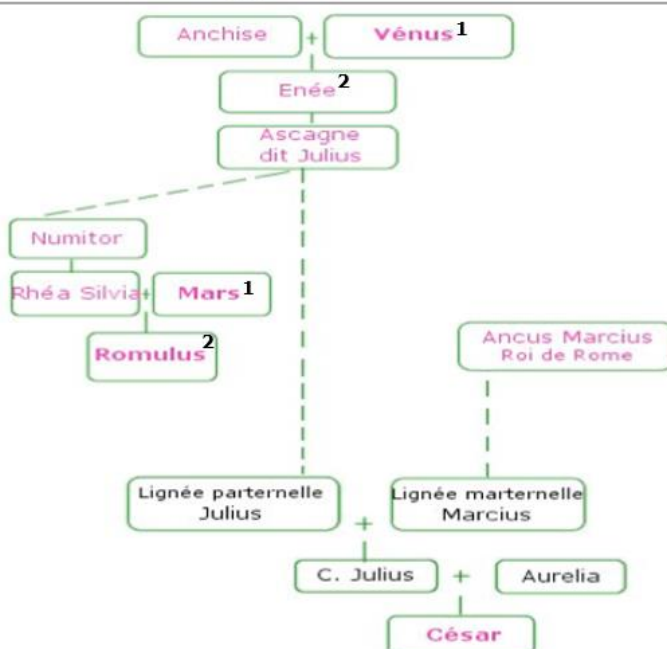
Anchise + Vénus$^1$

Enée$^2$

Ascagne dit Julius

Numitor

Rhéa Silvia + Mars$^1$

Romulus$^2$

Ancus Marcius Roi de Rome

Lignée parternelle Julius

Lignée marternelle Marcius

+

C. Julius + Aurelia

César